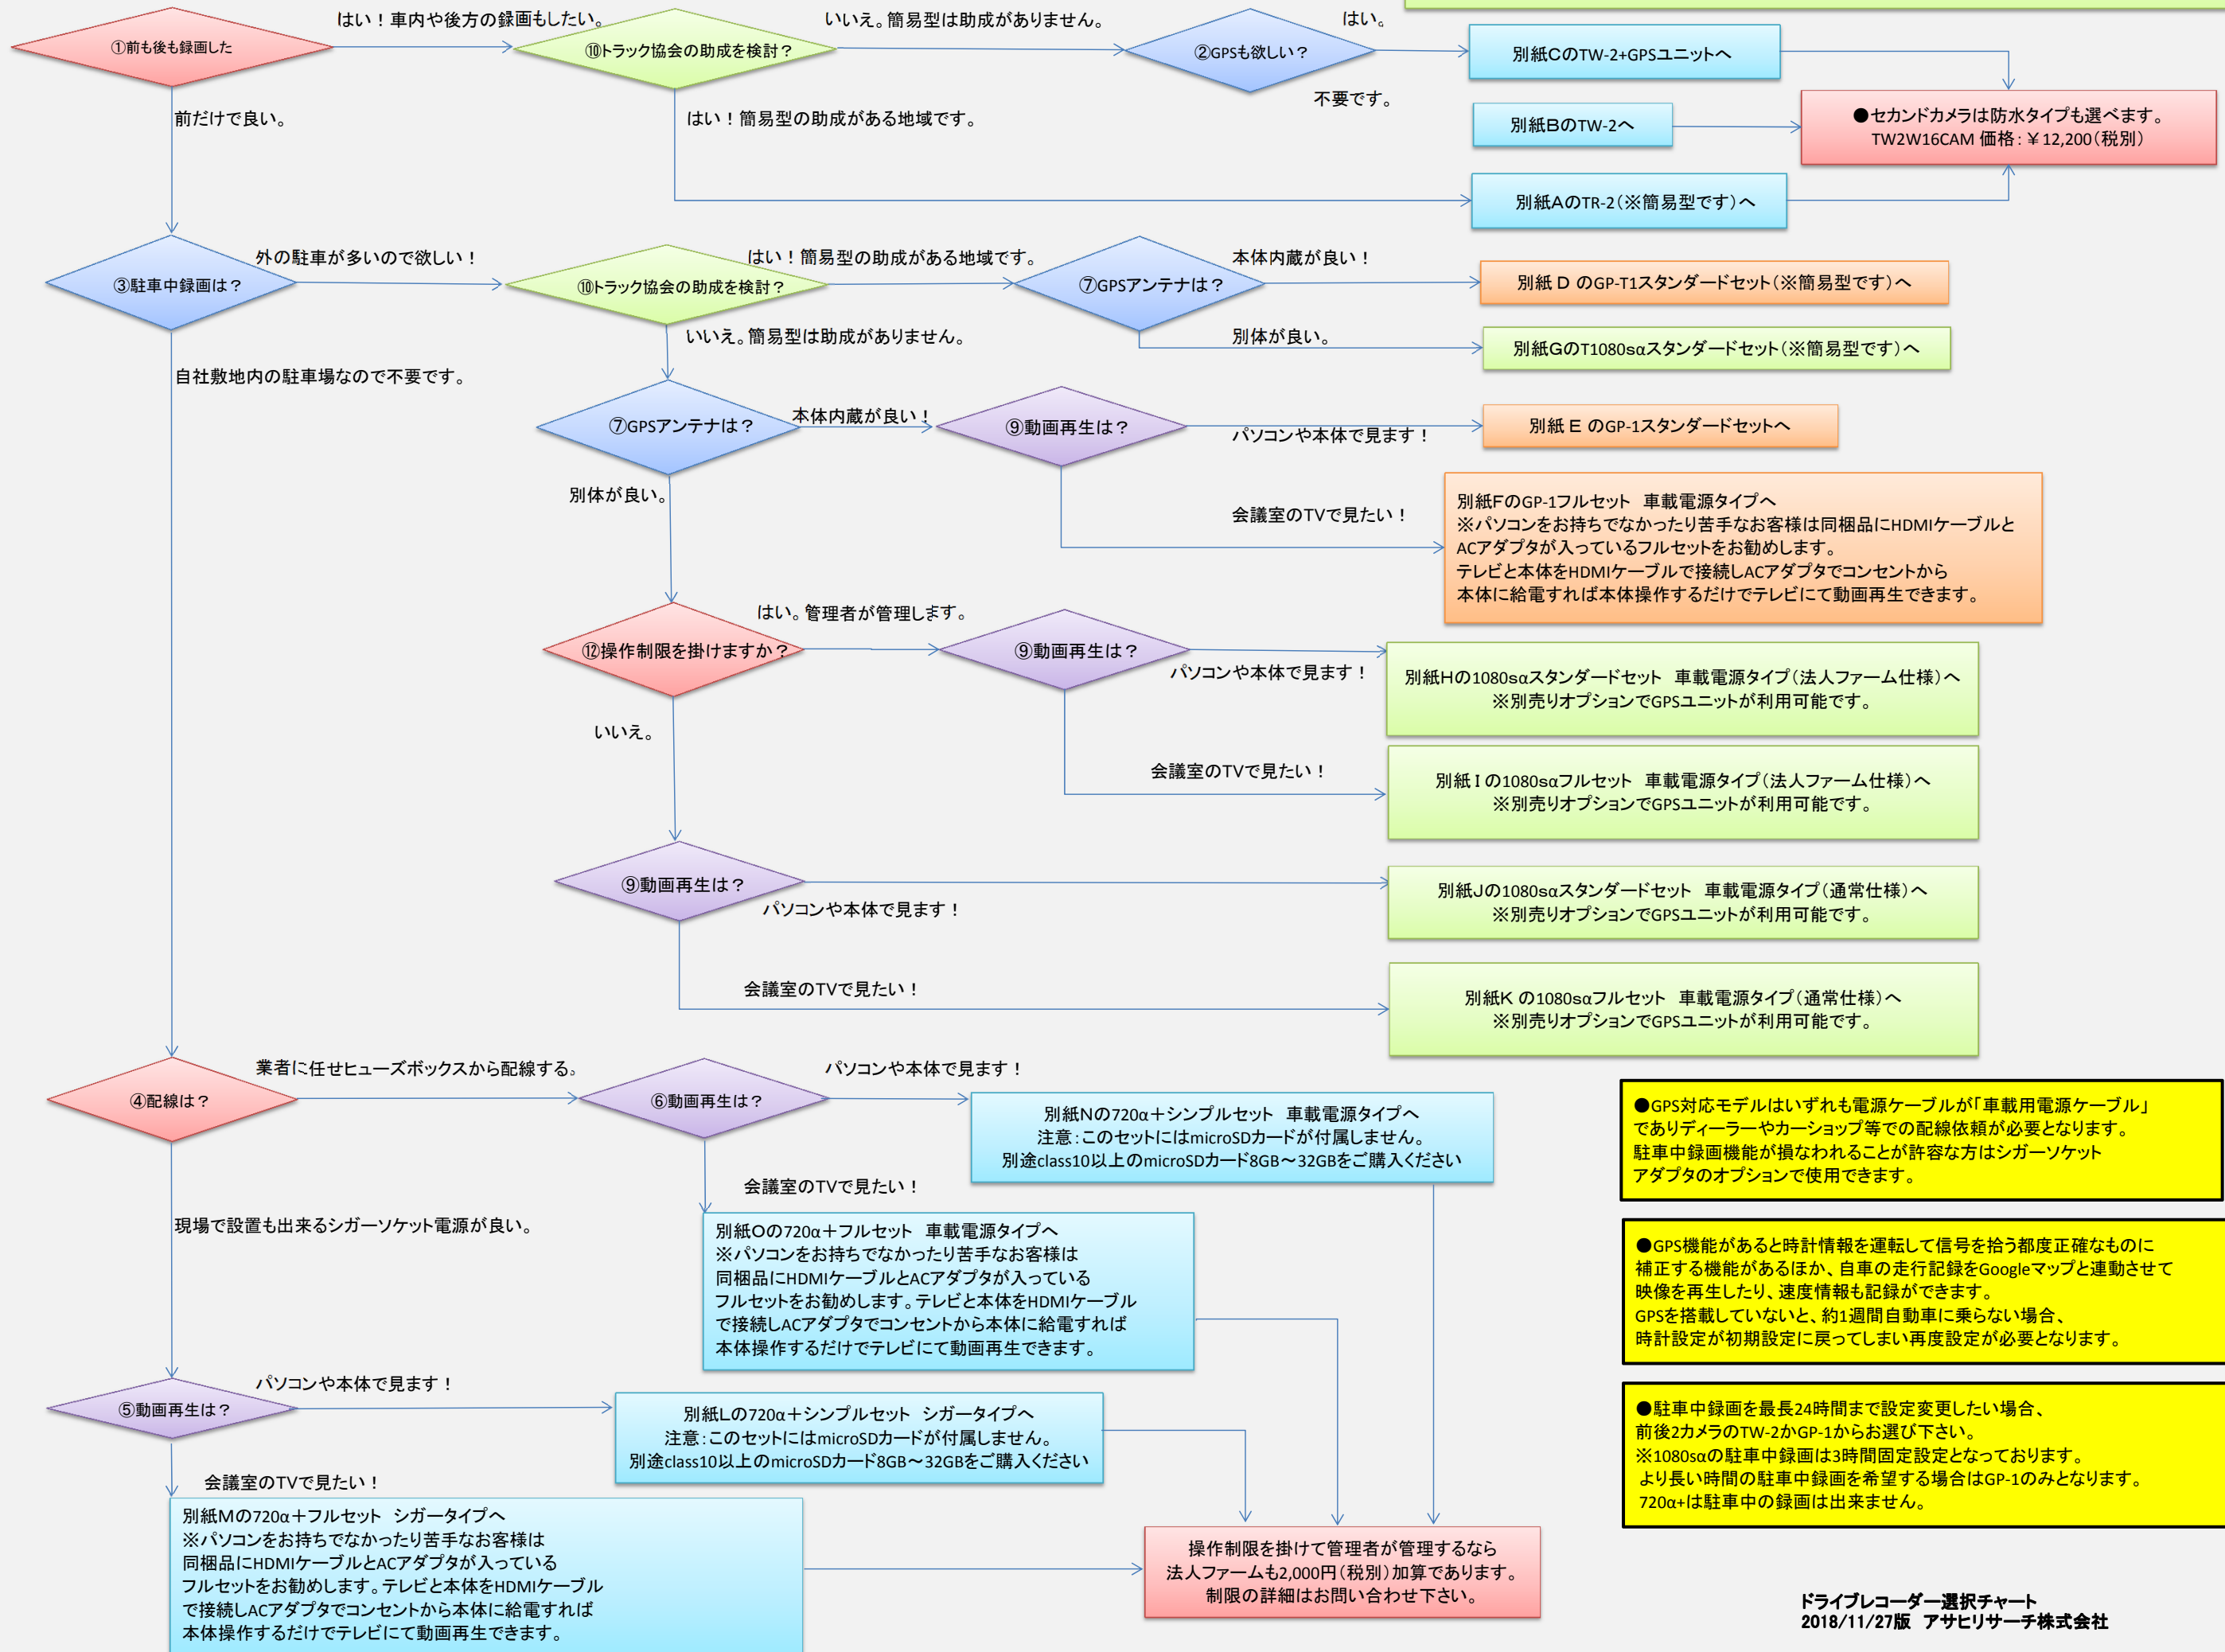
①前も後も録画した

はい！車内や後方の録画もしたい。

⑩トラック協会の助成を検討？

いいえ。簡易型は助成がありません。

②GPSも欲しい？

はい。

別紙CのTW-2+GPSユニットへ

不要です。

別紙BのTW-2へ

●セカンドカメラは防水タイプも選べます。
TW2W16CAM 価格：￥12,200（税別）

前だけで良い。

はい！簡易型の助成がある地域です。

別紙AのTR-2（※簡易型です）へ

③駐車中録画は？

外の駐車が多いので欲しい！

⑩トラック協会の助成を検討？

はい！簡易型の助成がある地域です。

⑦GPSアンテナは？

本体内蔵が良い！

別紙 D のGP-T1スタンダードセット（※簡易型です）へ

別体が良い。

別紙GのT1080sαスタンダードセット（※簡易型です）へ

いいえ。簡易型は助成がありません。

自社敷地内の駐車場なので不要です。

⑦GPSアンテナは？

本体内蔵が良い！

⑨動画再生は？

パソコンや本体で見ます！

別紙 E のGP-1スタンダードセットへ

別体が良い。

会議室のTVで見たい！

別紙FのGP-1フルセット　車載電源タイプへ
※パソコンをお持ちでなかったり苦手なお客様は同梱品にHDMIケーブルとACアダプタが入っているフルセットをお勧めします。
テレビと本体をHDMIケーブルで接続しACアダプタでコンセントから本体に給電すれば本体操作するだけでテレビにて動画再生できます。

はい。管理者が管理します。

⑫操作制限を掛けますか？

⑨動画再生は？

パソコンや本体で見ます！

別紙Hの1080sαスタンダードセット　車載電源タイプ（法人ファーム仕様）へ
※別売りオプションでGPSユニットが利用可能です。

いいえ。

会議室のTVで見たい！

別紙Ｉの1080sαフルセット　車載電源タイプ（法人ファーム仕様）へ
※別売りオプションでGPSユニットが利用可能です。

⑨動画再生は？

パソコンや本体で見ます！

別紙Jの1080sαスタンダードセット　車載電源タイプ（通常仕様）へ
※別売りオプションでGPSユニットが利用可能です。

会議室のTVで見たい！

別紙K の1080sαフルセット　車載電源タイプ（通常仕様）へ
※別売りオプションでGPSユニットが利用可能です。

④配線は？

業者に任せヒューズボックスから配線する。

⑥動画再生は？

パソコンや本体で見ます！

別紙Nの720α＋シンプルセット　車載電源タイプへ
注意：このセットにはmicroSDカードが付属しません。
別途class10以上のmicroSDカード8GB～32GBをご購入ください

●GPS対応モデルはいずれも電源ケーブルが「車載用電源ケーブル」でありディーラーやカーショップ等での配線依頼が必要となります。
駐車中録画機能が損なわれることが許容な方はシガーソケットアダプタのオプションで使用できます。

会議室のTVで見たい！

現場で設置も出来るシガーソケット電源が良い。

別紙Oの720α＋フルセット　車載電源タイプへ
※パソコンをお持ちでなかったり苦手なお客様は
同梱品にHDMIケーブルとACアダプタが入っている
フルセットをお勧めします。テレビと本体をHDMIケーブルで接続しACアダプタでコンセントから本体に給電すれば本体操作するだけでテレビにて動画再生できます。

●GPS機能があると時計情報を運転して信号を拾う都度正確なものに補正する機能があるほか、自車の走行記録をGoogleマップと連動させて映像を再生したり、速度情報も記録ができます。
GPSを搭載していないと、約1週間自動車に乗らない場合、
時計設定が初期設定に戻ってしまい再度設定が必要となります。

⑤動画再生は？

パソコンや本体で見ます！

別紙Lの720α＋シンプルセット　シガータイプへ
注意：このセットにはmicroSDカードが付属しません。
別途class10以上のmicroSDカード8GB～32GBをご購入ください

●駐車中録画を最長24時間まで設定変更したい場合、
前後2カメラのTW-2かGP-1からお選び下さい。
※1080sαの駐車中録画は3時間固定設定となっております。
より長い時間の駐車中録画を希望する場合はGP-1のみとなります。
720α+は駐車中の録画は出来ません。

会議室のTVで見たい！

別紙Mの720α＋フルセット　シガータイプへ
※パソコンをお持ちでなかったり苦手なお客様は
同梱品にHDMIケーブルとACアダプタが入っている
フルセットをお勧めします。テレビと本体をHDMIケーブルで接続しACアダプタでコンセントから本体に給電すれば本体操作するだけでテレビにて動画再生できます。

操作制限を掛けて管理者が管理するなら
法人ファームも2,000円（税別）加算であります。
制限の詳細はお問い合わせ下さい。

ドライブレコーダー選択チャート
2018/11/27版　アサヒリサーチ株式会社